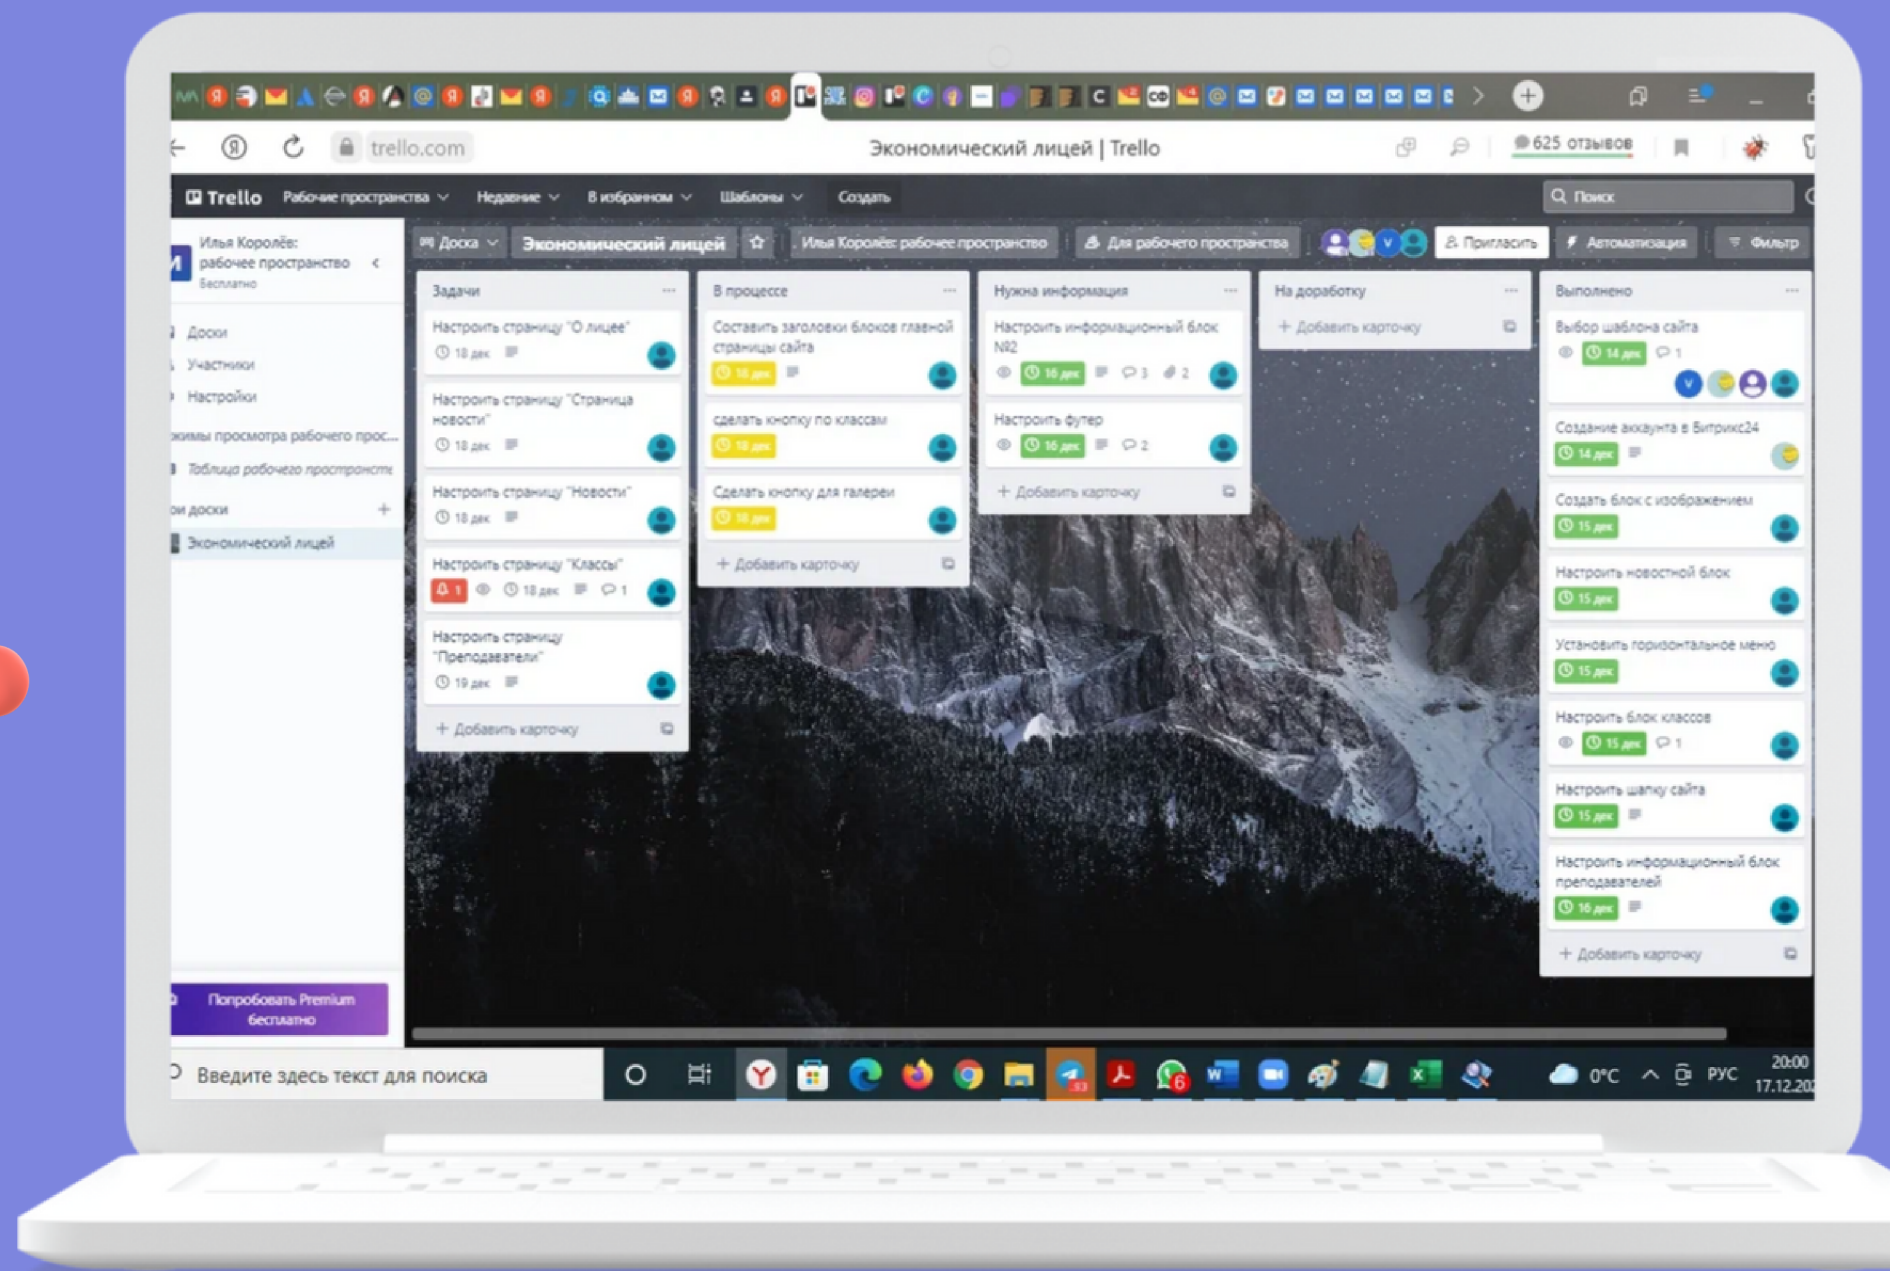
trello.com Экономический лицей | Trello 625 отзывов

Trello Рабочие пространства Недавние В избранном Шаблоны Создать Поиск

Илья Королёв: рабочее пространство Бесплатно

Доски
Участники
Настройки
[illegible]жимы просмотра рабочего прос...
Таблица рабочего пространства
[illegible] доски
Экономический лицей

Попробовать Premium бесплатно

Доска Экономический лицей Илья Королёв: рабочее пространство Для рабочего пространства Пригласить Автоматизация Фильтр

Задачи
Настроить страницу "О лицее" 18 дек
Настроить страницу "Страница новости" 18 дек
Настроить страницу "Новости" 18 дек
Настроить страницу "Классы" 1 18 дек 1
Настроить страницу "Преподаватели" 19 дек
+ Добавить карточку

В процессе
Составить заголовки блоков главной страницы сайта 18 дек
сделать кнопку по классам 18 дек
Сделать кнопку для галереи 18 дек
+ Добавить карточку

Нужна информация
Настроить информационный блок №2 16 дек 3 2
Настроить футер 16 дек 2
+ Добавить карточку

На доработку
+ Добавить карточку

Выполнено
Выбор шаблона сайта 14 дек 1
Создание аккаунта в Битрикс24 14 дек
Создать блок с изображением 15 дек
Настроить новостной блок 15 дек
Установить горизонтальное меню 15 дек
Настроить блок классов 15 дек 1
Настроить шапку сайта 15 дек
Настроить информационный блок преподавателей 16 дек
+ Добавить карточку

Введите здесь текст для поиска 0°C РУС 20:00 17.12.20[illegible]